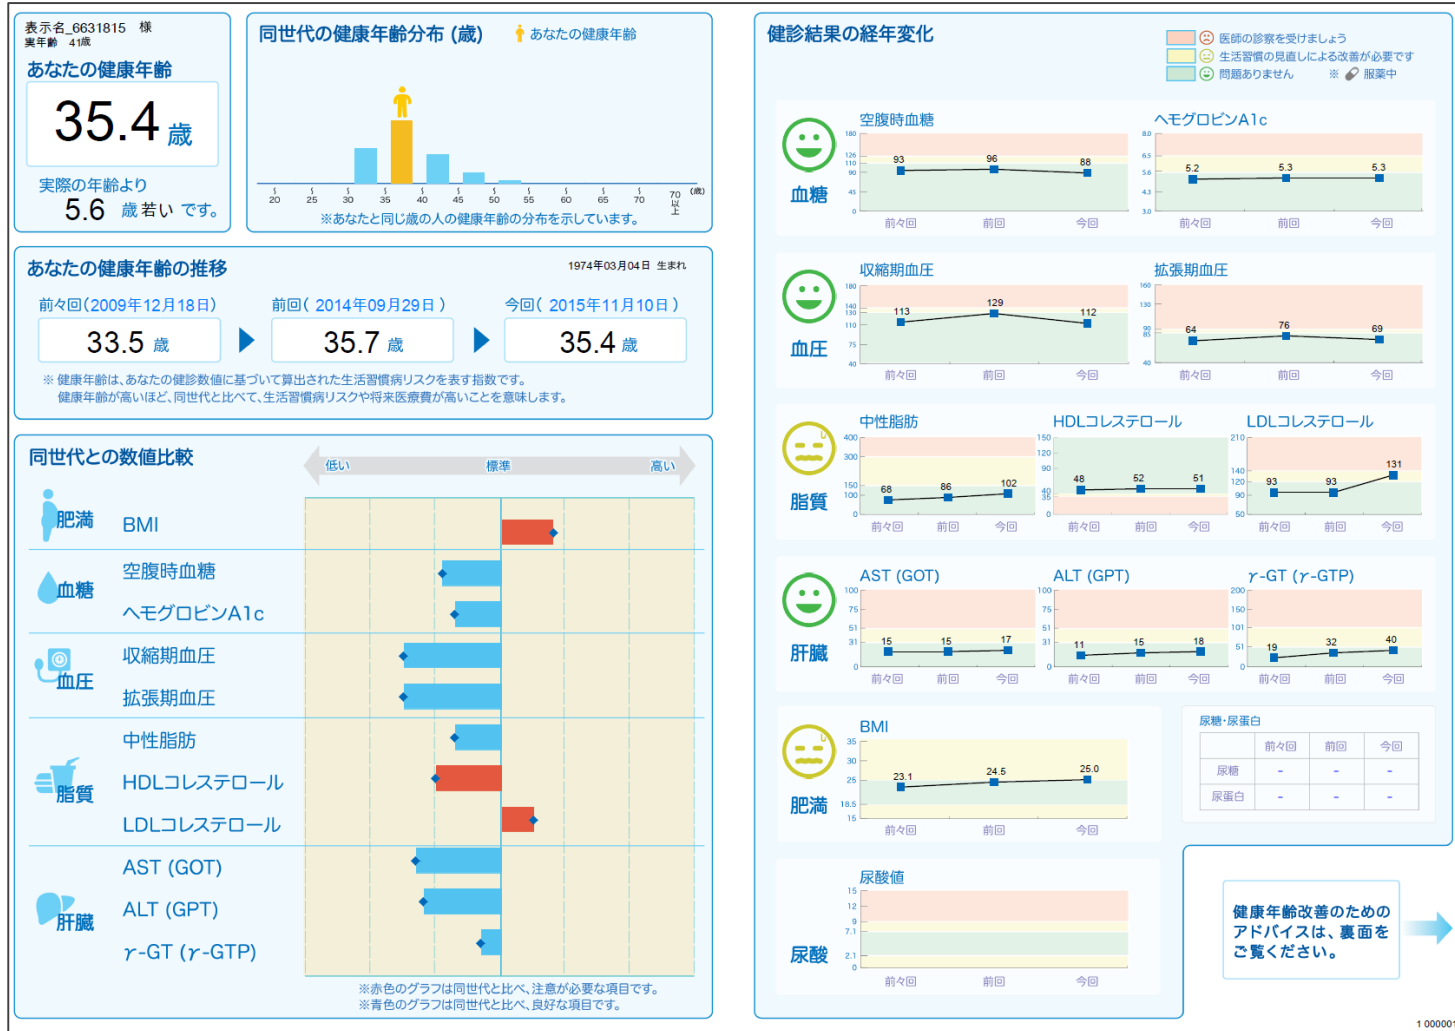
表示名_6631815　様
実年齢　41歳

あなたの健康年齢

35.4 歳

実際の年齢より
5.6 歳 若い です。

同世代の健康年齢分布（歳）　あなたの健康年齢

20 25 30 35 40 45 50 55 60 65 70 70以上 (歳)

※あなたと同じ歳の人の健康年齢の分布を示しています。

あなたの健康年齢の推移　1974年03月04日 生まれ

前々回（2009年12月18日）　33.5 歳
前回（2014年09月29日）　35.7 歳
今回（2015年11月10日）　35.4 歳

※ 健康年齢は、あなたの健診数値に基づいて算出された生活習慣病リスクを表す指数です。
健康年齢が高いほど、同世代と比べて、生活習慣病リスクや将来医療費が高いことを意味します。

同世代との数値比較

低い　標準　高い

肥満　BMI
血糖　空腹時血糖　ヘモグロビンA1c
血圧　収縮期血圧　拡張期血圧
脂質　中性脂肪　HDLコレステロール　LDLコレステロール
肝臓　AST (GOT)　ALT (GPT)　$\gamma$-GT ($\gamma$-GTP)

※赤色のグラフは同世代と比べ、注意が必要な項目です。
※青色のグラフは同世代と比べ、良好な項目です。

健診結果の経年変化

医師の診察を受けましょう
生活習慣の見直しによる改善が必要です
問題ありません　※ 服薬中

血糖
空腹時血糖　180 126 110 90 45 0　93 96 88　前々回 前回 今回
ヘモグロビンA1c　8.0 6.5 5.6 4.3 3.0　5.2 5.3 5.3　前々回 前回 今回

血圧
収縮期血圧　180 140 130 110 75 40　113 129 112　前々回 前回 今回
拡張期血圧　160 130 90 85 40　64 76 69　前々回 前回 今回

脂質
中性脂肪　400 300 150 100 0　68 86 102　前々回 前回 今回
HDLコレステロール　150 120 90 60 40 35 0　48 52 51　前々回 前回 今回
LDLコレステロール　210 140 120 90 50　93 93 131　前々回 前回 今回

肝臓
AST (GOT)　100 75 51 31 0　15 15 17　前々回 前回 今回
ALT (GPT)　100 75 51 31 0　11 15 18　前々回 前回 今回
$\gamma$-GT ($\gamma$-GTP)　200 150 101 51 0　19 32 40　前々回 前回 今回

肥満
BMI　35 30 25 18.5 15　23.1 24.5 25.0　前々回 前回 今回

尿糖・尿蛋白

| | 前々回 | 前回 | 今回 |
|---|---|---|---|
| 尿糖 | - | - | - |
| 尿蛋白 | - | - | - |

尿酸
尿酸値　15 12 9 7.1 2.1 0　前々回 前回 今回

健康年齢改善のためのアドバイスは、裏面をご覧ください。

1 00000